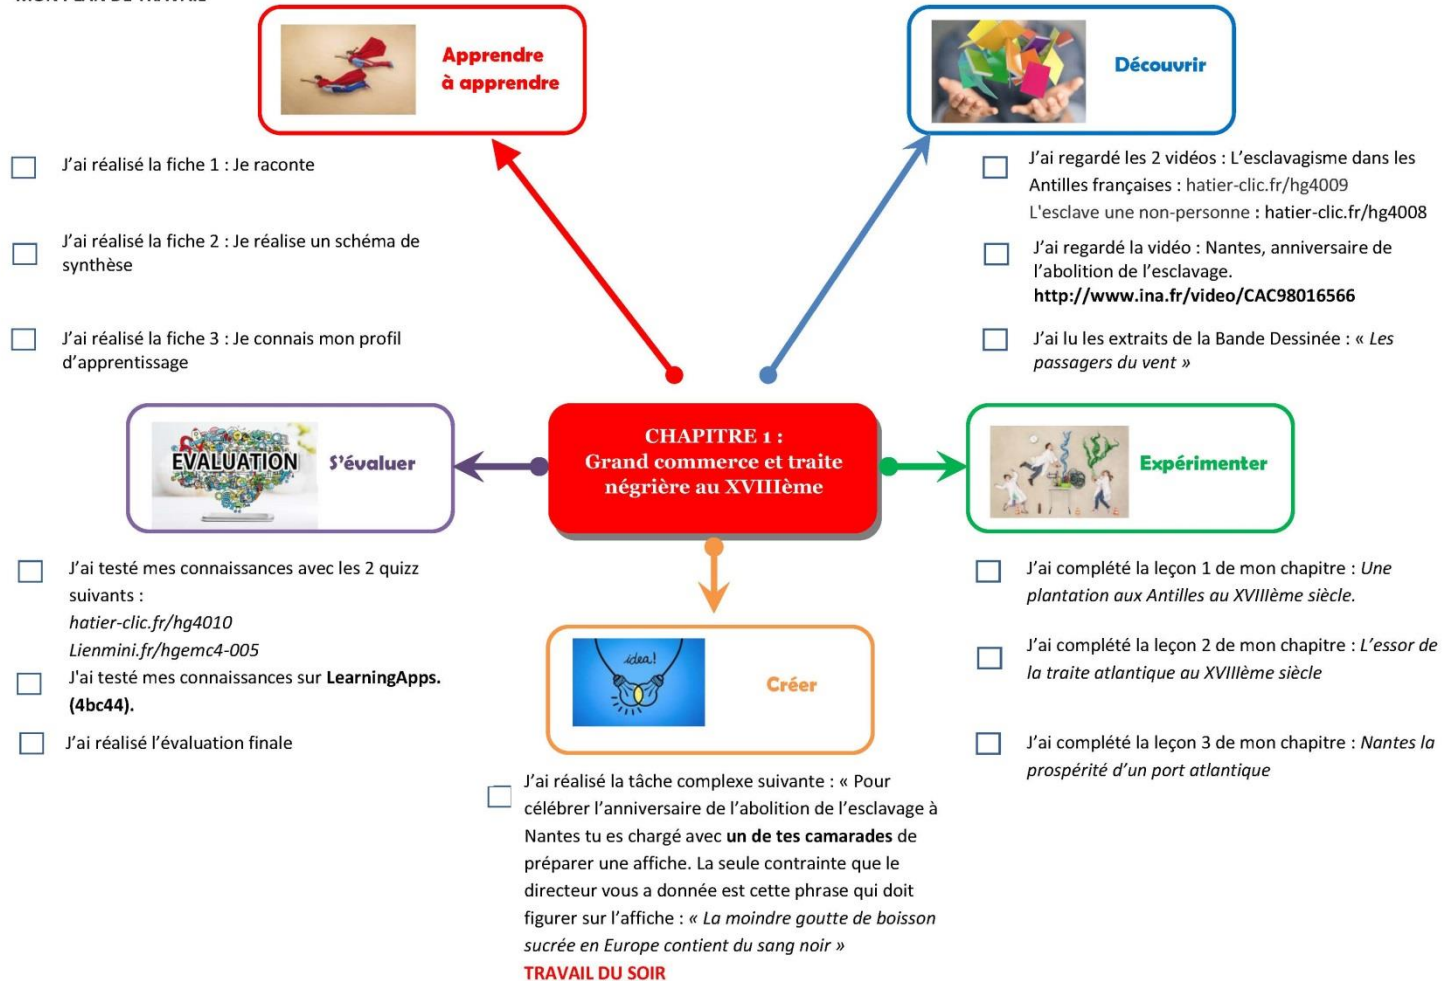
Apprendre à apprendre

J'ai réalisé la fiche 1 : Je raconte

J'ai réalisé la fiche 2 : Je réalise un schéma de synthèse

J'ai réalisé la fiche 3 : Je connais mon profil d'apprentissage

Découvrir

J'ai regardé les 2 vidéos : L'esclavagisme dans les Antilles françaises : hatier-clic.fr/hg4009
L'esclave une non-personne : hatier-clic.fr/hg4008

J'ai regardé la vidéo : Nantes, anniversaire de l'abolition de l'esclavage.
http://www.ina.fr/video/CAC98016566

J'ai lu les extraits de la Bande Dessinée : « *Les passagers du vent* »

EVALUATION

S'évaluer

CHAPITRE 1 :
Grand commerce et traite négrière au XVIIIème

Expérimenter

J'ai testé mes connaissances avec les 2 quizz suivants :
*hatier-clic.fr/hg4010*
*Lienmini.fr/hgemc4-005*

J'ai testé mes connaissances sur **LearningApps. (4bc44).**

J'ai réalisé l'évaluation finale

idea!

Créer

J'ai complété la leçon 1 de mon chapitre : *Une plantation aux Antilles au XVIIIème siècle.*

J'ai complété la leçon 2 de mon chapitre : *L'essor de la traite atlantique au XVIIIème siècle*

J'ai complété la leçon 3 de mon chapitre : *Nantes la prospérité d'un port atlantique*

J'ai réalisé la tâche complexe suivante : « Pour célébrer l'anniversaire de l'abolition de l'esclavage à Nantes tu es chargé avec **un de tes camarades** de préparer une affiche. La seule contrainte que le directeur vous a donnée est cette phrase qui doit figurer sur l'affiche : *« La moindre goutte de boisson sucrée en Europe contient du sang noir »*

TRAVAIL DU SOIR